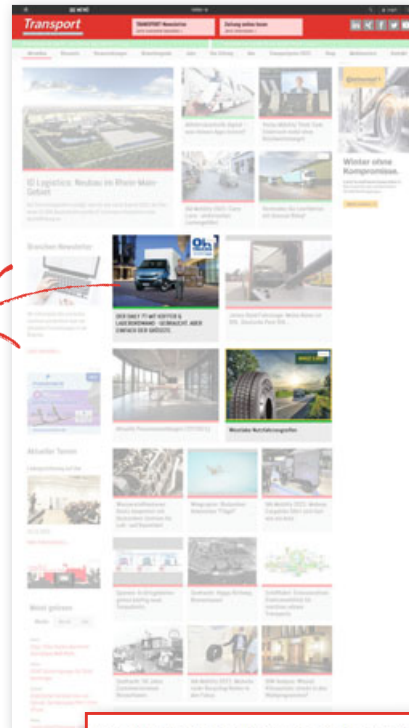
Transport

TRANSPORT Newsletter

Zeitung online lesen

ID Logistics: Neubau im Rhein-Main-Gebiet

Branchen-Newsletter

DER DAILY 77 MIT KOFFER & LADEBORDWAND - GEWAGT, ABER EINFACH DER GRÖSSTE.

Winter ohne Kompromisse.

Mietbare Nutzfahrzeugreifen

Aktuelle Termine

Meist gelesen